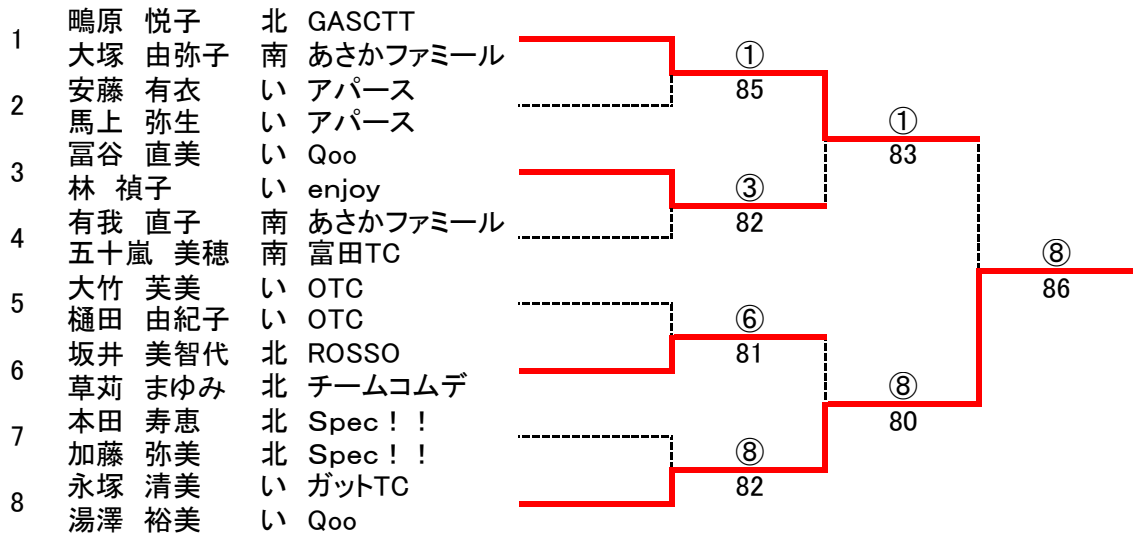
1
鴫原　悦子　北　GASCTT
大塚　由弥子　南　あさかファミール

2
安藤　有衣　い　アパース
馬上　弥生　い　アパース

3
冨谷　直美　い　Qoo
林　禎子　い　enjoy

4
有我　直子　南　あさかファミール
五十嵐　美穂　南　富田TC

5
大竹　芙美　い　OTC
樋田　由紀子　い　OTC

6
坂井　美智代　北　ROSSO
草苅　まゆみ　北　チームコムデ

7
本田　寿恵　北　Spec！！
加藤　弥美　北　Spec！！

8
永塚　清美　い　ガットTC
湯澤　裕美　い　Qoo

①
85

③
82

⑥
81

⑧
82

①
83

⑧
80

⑧
86